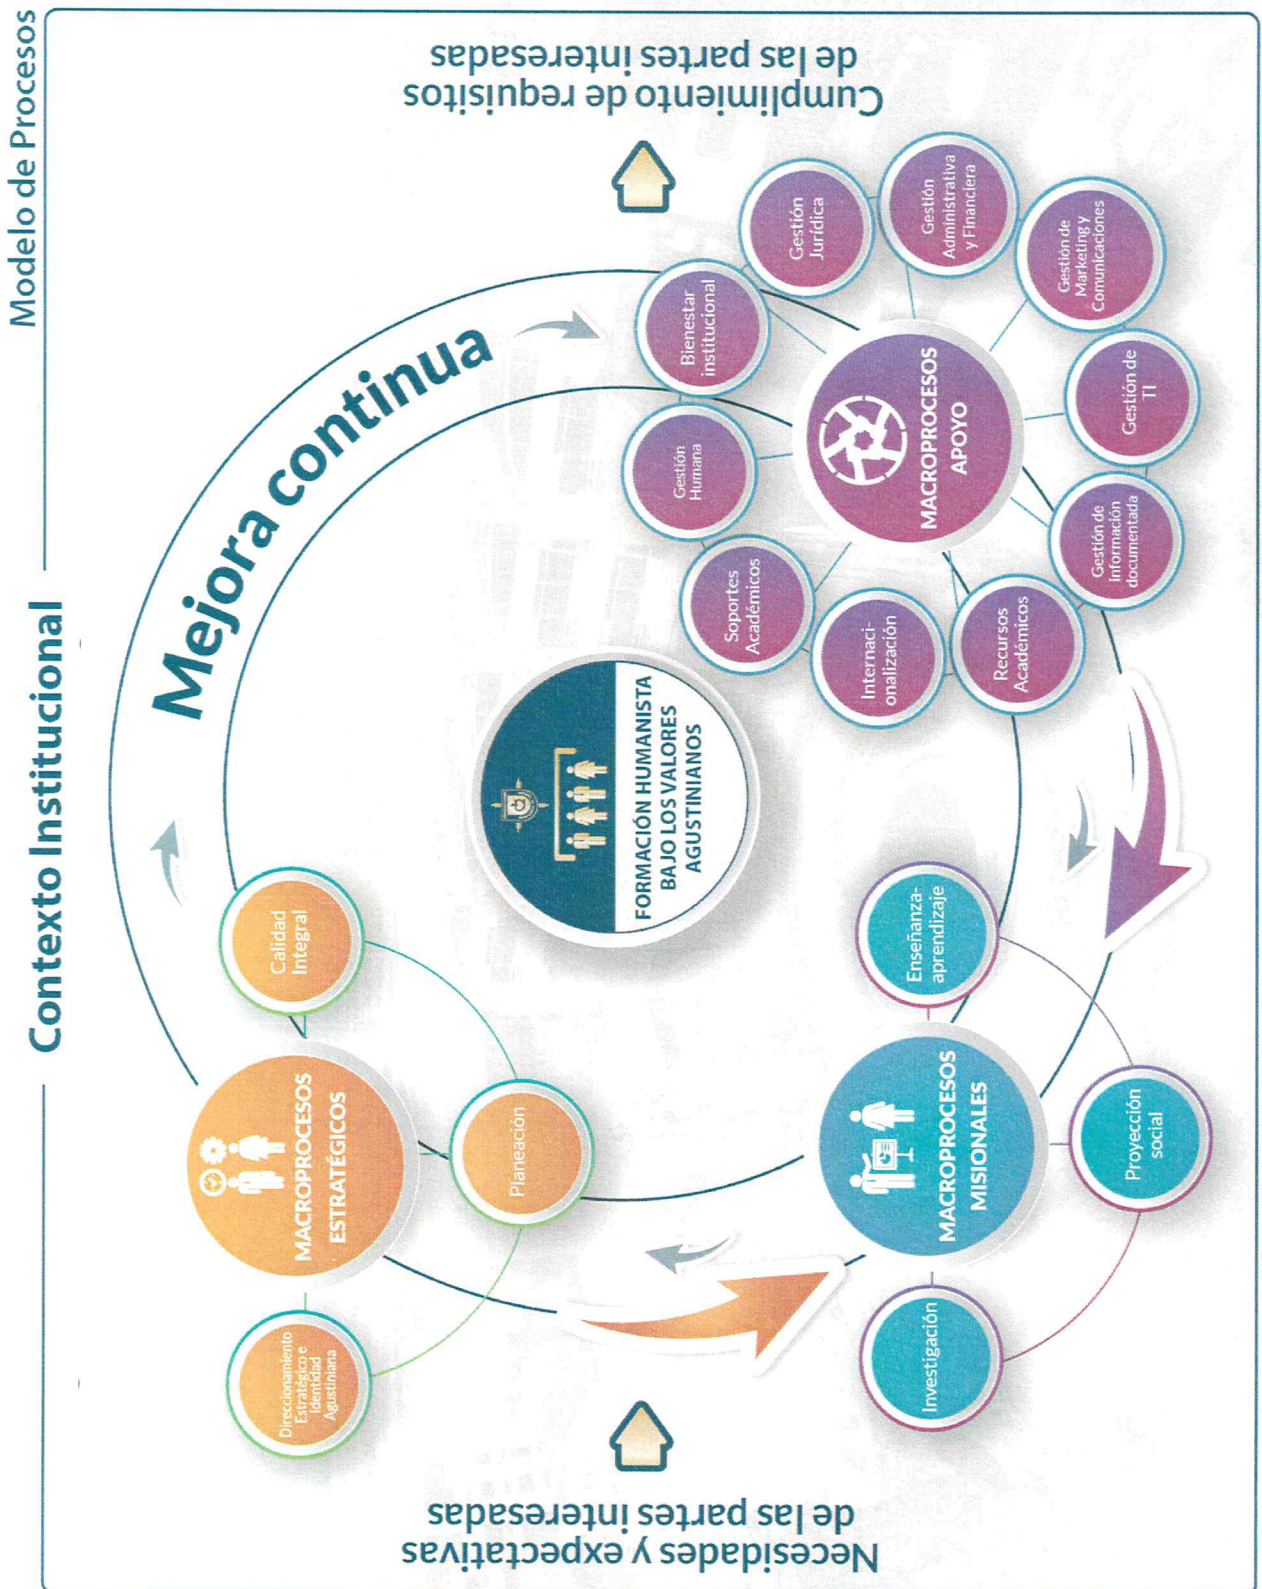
Modelo de Procesos

Contexto Institucional

Cumplimiento de requisitos de las partes interesadas

Mejora continua

MACROPROCESOS ESTRATÉGICOS

Direccionamiento Estratégico e Identidad Agustiniana

Planeación

Calidad Integral

FORMACIÓN HUMANISTA BAJO LOS VALORES AGUSTINIANOS

MACROPROCESOS APOYO

Gestión Humana

Bienestar institucional

Gestión Jurídica

Gestión Administrativa y Financiera

Gestión de Marketing y Comunicaciones

Gestión de TI

Gestión de información documentada

Recursos Académicos

Internacionalización

Soportes Académicos

MACROPROCESOS MISIONALES

Enseñanza-aprendizaje

Proyección social

Investigación

Necesidades y expectativas de las partes interesadas